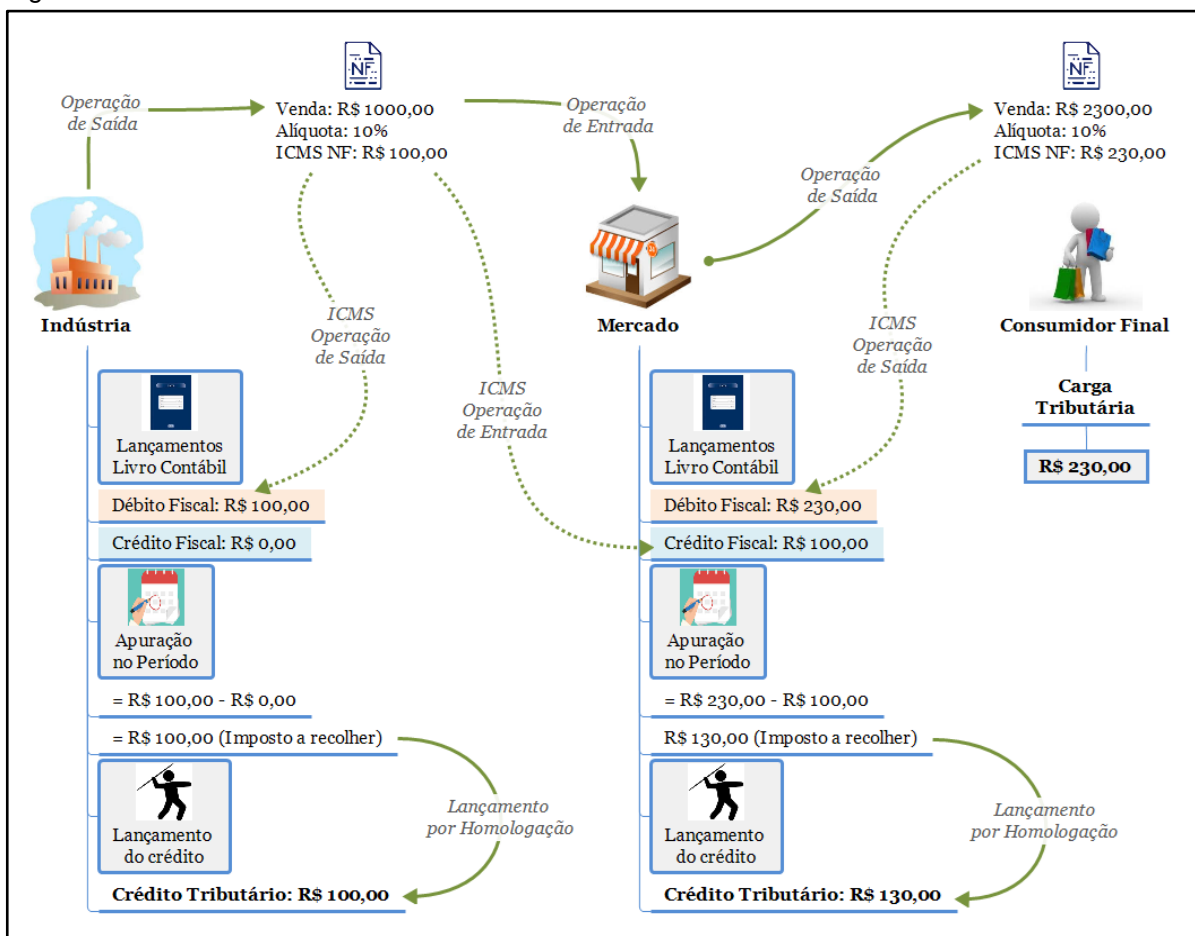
Operação de Saída

NF

Venda: R$ 1000,00
Alíquota: 10%
ICMS NF: R$ 100,00

Operação de Entrada

NF

Venda: R$ 2300,00
Alíquota: 10%
ICMS NF: R$ 230,00

Operação de Saída

Indústria

ICMS Operação de Saída

ICMS Operação de Entrada

Mercado

ICMS Operação de Saída

Consumidor Final

Carga Tributária

R$ 230,00

Lançamentos Livro Contábil

Débito Fiscal: R$ 100,00

Crédito Fiscal: R$ 0,00

Apuração no Período

= R$ 100,00 - R$ 0,00

= R$ 100,00 (Imposto a recolher)

Lançamento do crédito

Lançamento por Homologação

Crédito Tributário: R$ 100,00

Lançamentos Livro Contábil

Débito Fiscal: R$ 230,00

Crédito Fiscal: R$ 100,00

Apuração no Período

= R$ 230,00 - R$ 100,00

R$ 130,00 (Imposto a recolher)

Lançamento do crédito

Lançamento por Homologação

Crédito Tributário: R$ 130,00